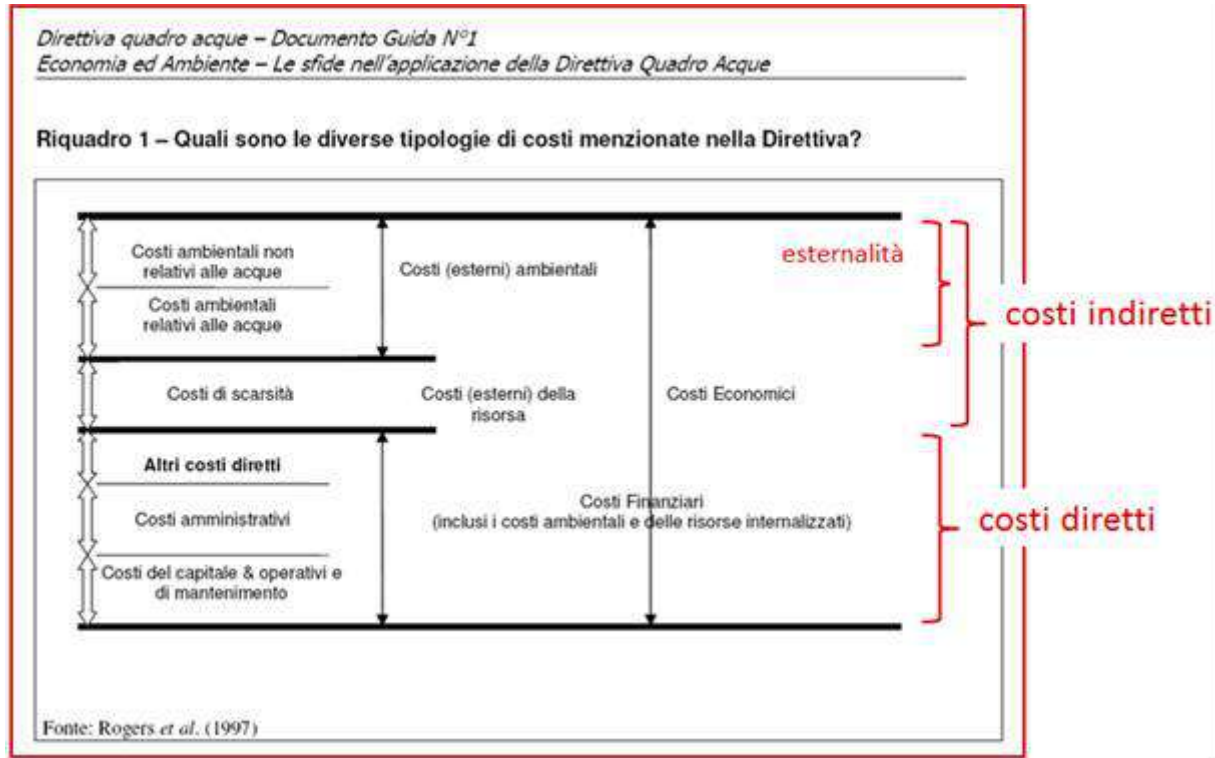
Direttiva quadro acque – Documento Guida N°1
Economia ed Ambiente – Le sfide nell'applicazione della Direttiva Quadro Acque

Riquadro 1 – Quali sono le diverse tipologie di costi menzionate nella Direttiva?

Costi ambientali non relativi alle acque

Costi ambientali relativi alle acque

Costi (esterni) ambientali

esternalità

costi indiretti

Costi di scarsità

Costi (esterni) della risorsa

Costi Economici

Altri costi diretti

Costi amministrativi

Costi del capitale & operativi e di mantenimento

Costi Finanziari
(inclusi i costi ambientali e delle risorse internalizzati)

costi diretti

Fonte: Rogers et al. (1997)